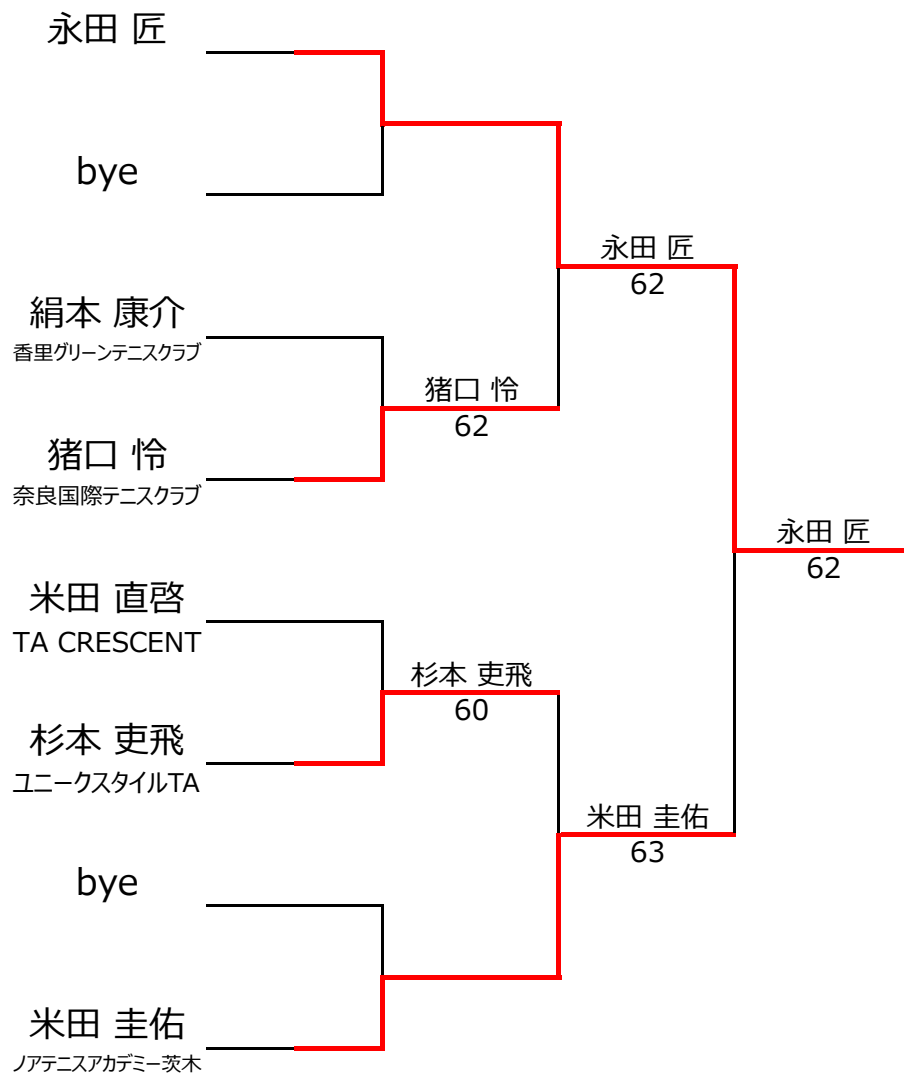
永田 匠

bye

絹本 康介
香里グリーンテニスクラブ

猪口 怜
奈良国際テニスクラブ

米田 直啓
TA CRESCENT

杉本 吏飛
ユニークスタイルTA

bye

米田 圭佑
ノアテニスアカデミー茨木

猪口 怜
62

杉本 吏飛
60

永田 匠
62

米田 圭佑
63

永田 匠
62